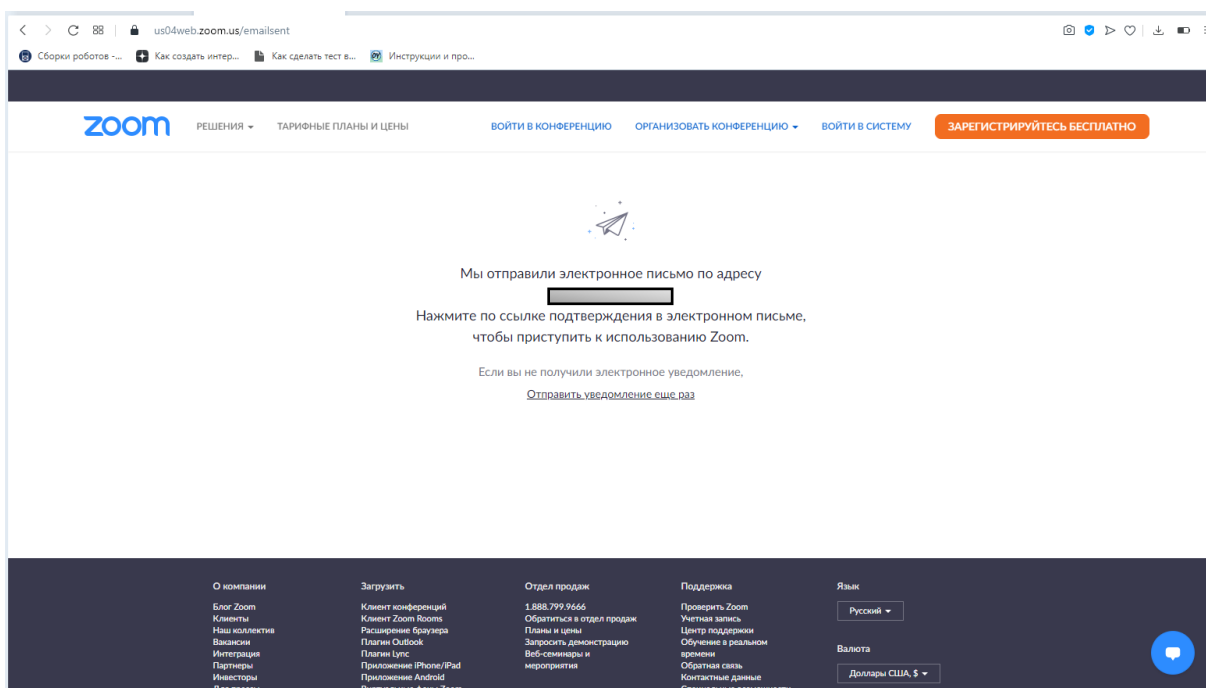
us04web.zoom.us/emailsent

Сборки роботов -... Как создать интер... Как сделать тест в... Инструкции и про...

zoom РЕШЕНИЯ ТАРИФНЫЕ ПЛАНЫ И ЦЕНЫ ВОЙТИ В КОНФЕРЕНЦИЮ ОРГАНИЗОВАТЬ КОНФЕРЕНЦИЮ ВОЙТИ В СИСТЕМУ ЗАРЕГИСТРИРУЙТЕСЬ БЕСПЛАТНО

Мы отправили электронное письмо по адресу

Нажмите по ссылке подтверждения в электронном письме, чтобы приступить к использованию Zoom.

Если вы не получили электронное уведомление,

Отправить уведомление еще раз

О компании
Блог Zoom
Клиенты
Наш коллектив
Вакансии
Интеграция
Партнеры
Инвесторы
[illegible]

Загрузить
Клиент конференций
Клиент Zoom Rooms
Расширение браузера
Плагин Outlook
Плагин Lync
Приложение iPhone/iPad
Приложение Android
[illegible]

Отдел продаж
1.888.799.9666
Обратиться в отдел продаж
Планы и цены
Запросить демонстрацию
Веб-семинары и мероприятия

Поддержка
Проверить Zoom
Учетная запись
Центр поддержки
Обучение в реальном времени
Обратная связь
Контактные данные
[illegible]

Язык
Русский

Валюта
Доллары США, $